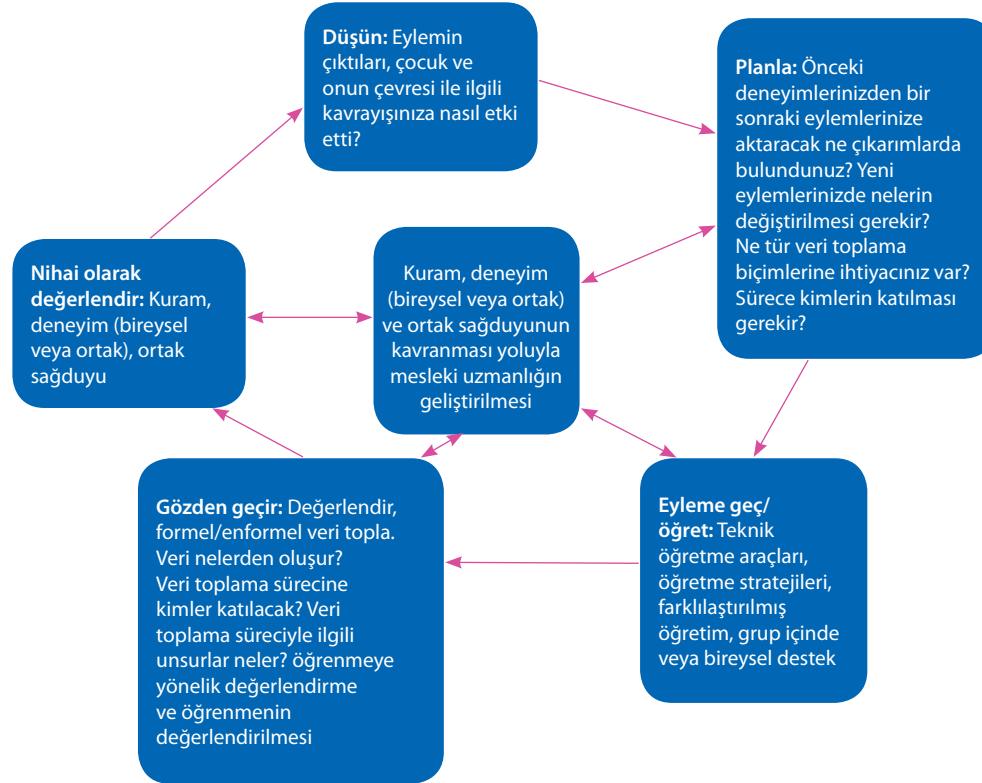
**Düşün:** Eylemin çıktıları, çocuk ve onun çevresi ile ilgili kavrayışınıza nasıl etki etti?

**Planla:** Önceki deneyimlerinizden bir sonraki eylemlerinize aktaracak ne çıkarımlarda bulundunuz? Yeni eylemlerinizde nelerin değiştirilmesi gerekir? Ne tür veri toplama biçimlerine ihtiyacınız var? Sürece kimlerin katılması gerekir?

**Nihai olarak değerlendir:** Kuram, deneyim (bireysel veya ortak), ortak sağduyu

Kuram, deneyim (bireysel veya ortak) ve ortak sağduyunun kavranması yoluyla mesleki uzmanlığın geliştirilmesi

**Gözden geçir:** Değerlendir, formel/enformel veri topla. Veri nelerden oluşur? Veri toplama sürecine kimler katılacak? Veri toplama süreciyle ilgili unsurlar neler? öğrenmeye yönelik değerlendirme ve öğrenmenin değerlendirilmesi

**Eyleme geç/ öğret:** Teknik öğretme araçları, öğretme stratejileri, farklılaştırılmış öğretim, grup içinde veya bireysel destek